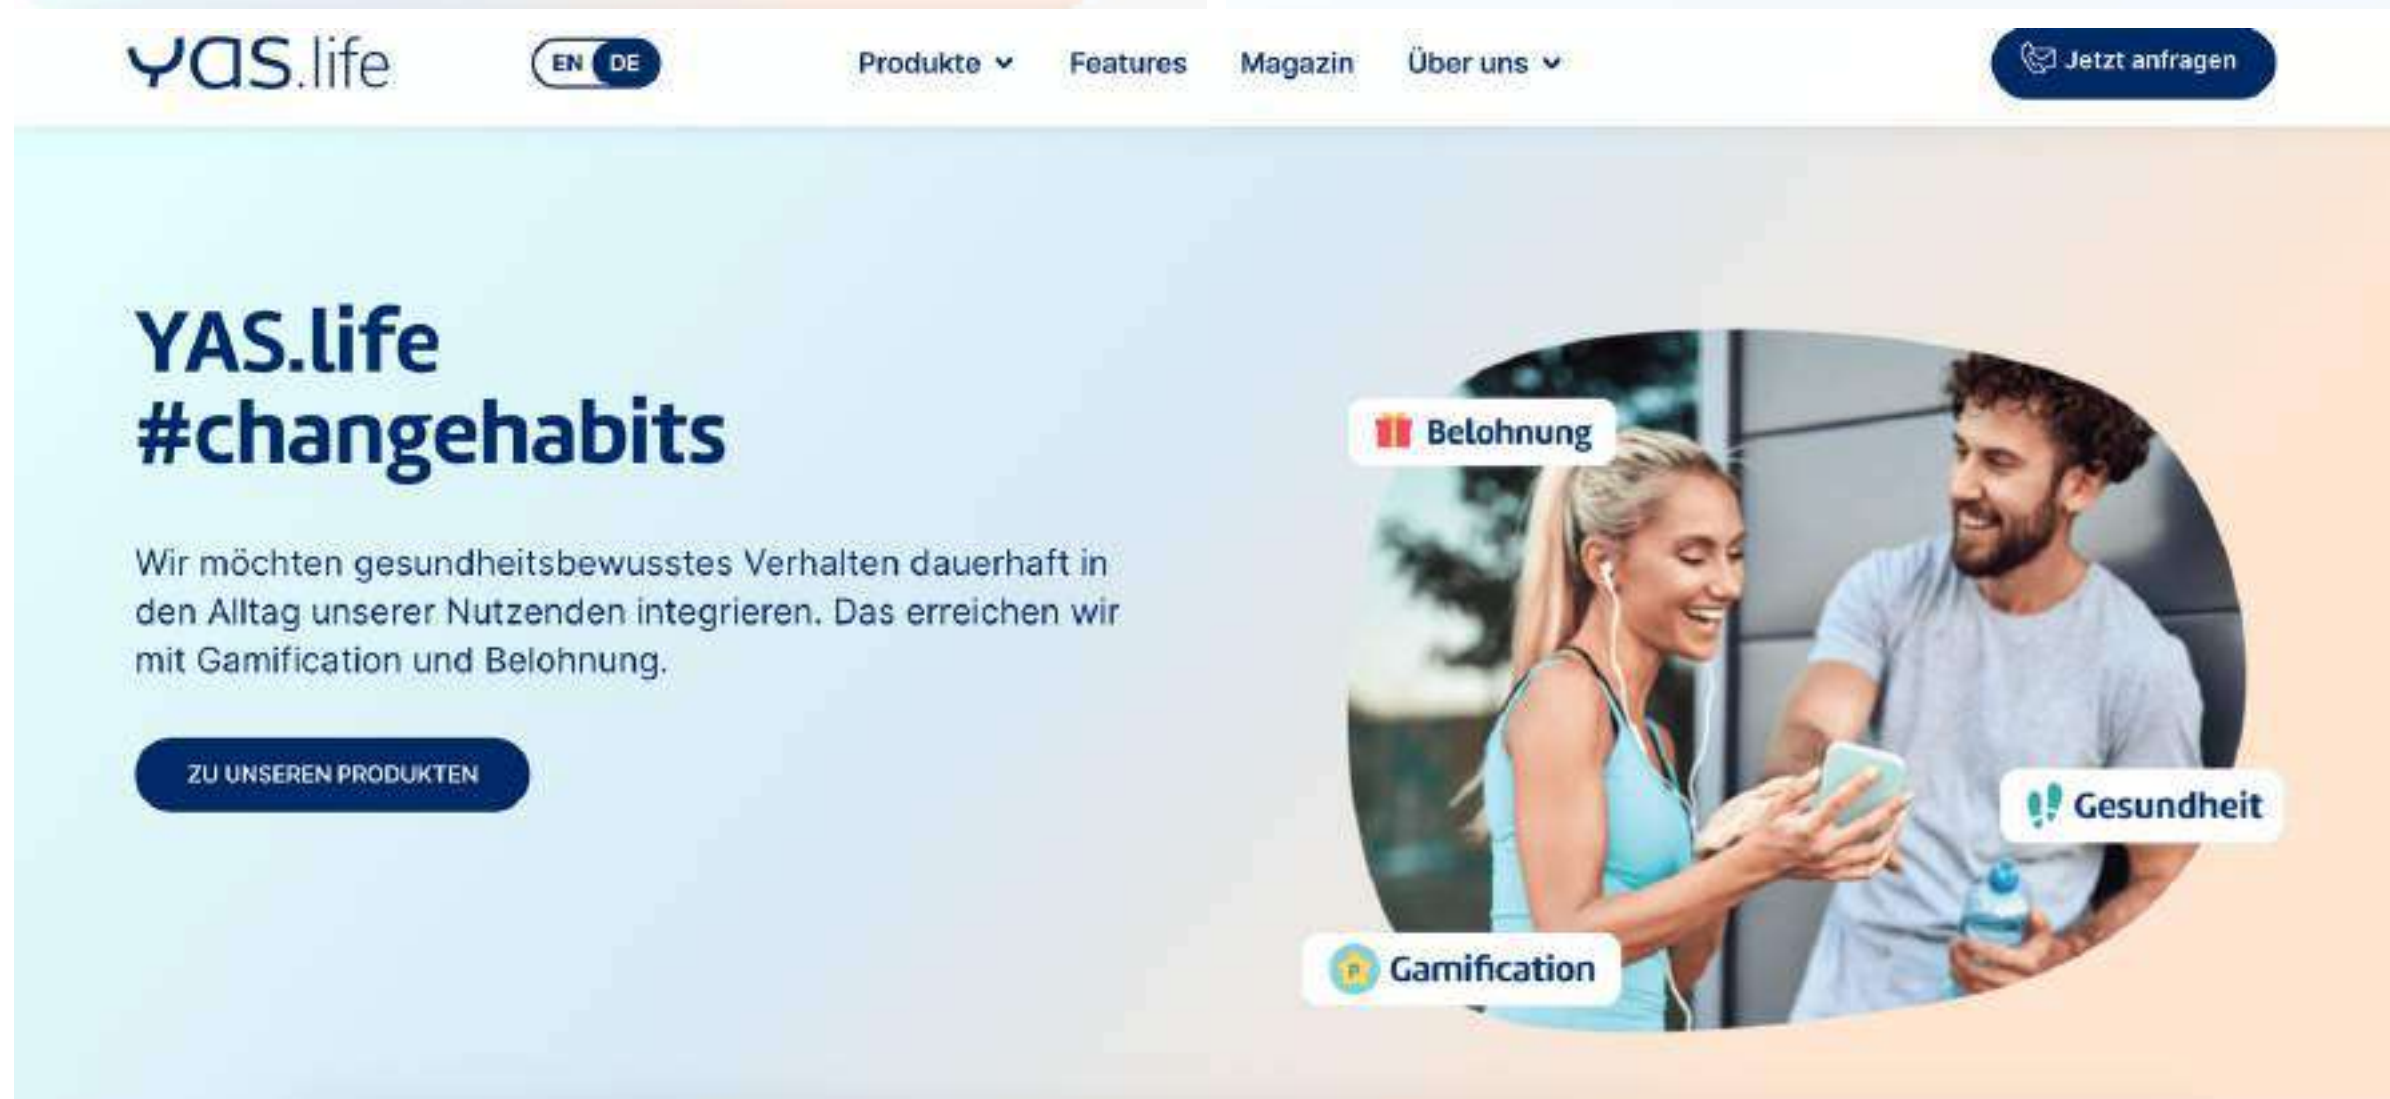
yas.life

EN DE

Produkte Features Magazin Über uns

Jetzt anfragen

YAS.life
#changehabits

Wir möchten gesundheitsbewusstes Verhalten dauerhaft in den Alltag unserer Nutzenden integrieren. Das erreichen wir mit Gamification und Belohnung.

ZU UNSEREN PRODUKTEN

Belohnung

Gesundheit

Gamification